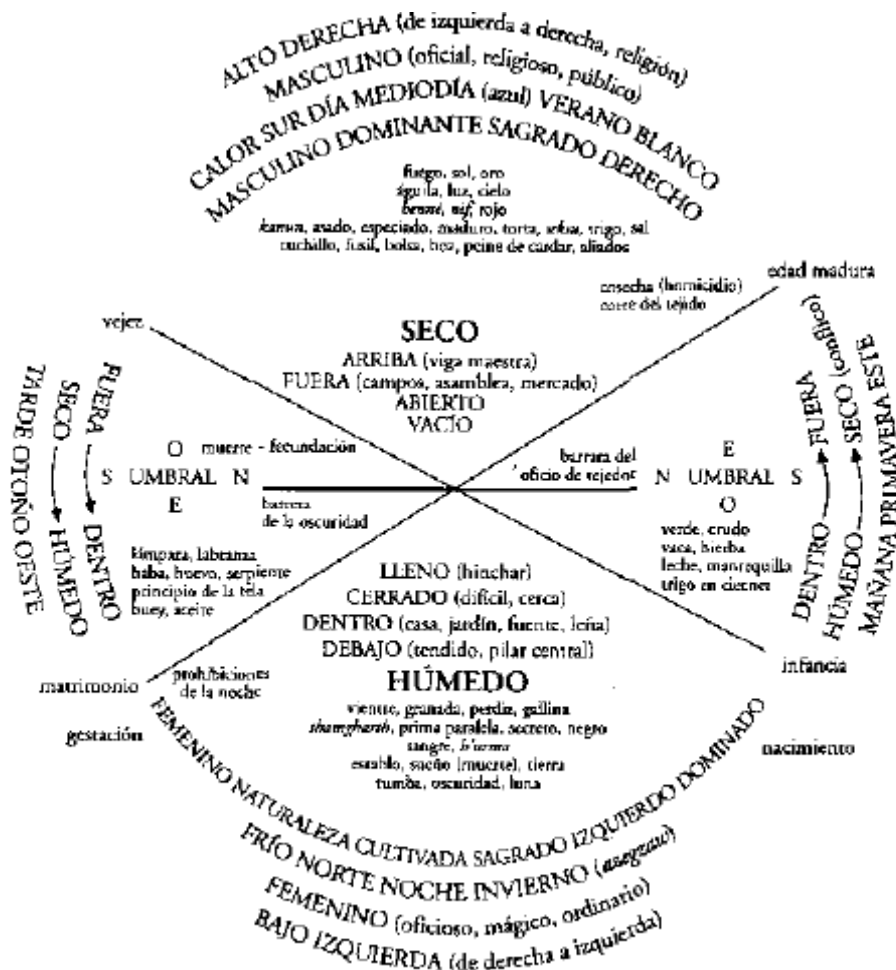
ALTO DERECHA (de izquierda a derecha, religión)
MASCULINO (oficial, religioso, público)
CALOR SUR DÍA MEDIODÍA (azul) VERANO BLANCO
MASCULINO DOMINANTE SAGRADO DERECHO

fuego, sol, oro
águila, luz, cielo
besmé, nif, rojo
kanun, asado, especiado, maduro, torta, sebsa, trigo, sal
cuchillo, fusil, bolsa, hoz, peine de cardar, aliados

vejez

cosecha (homicidio)
corte del tejido

edad madura

SECO
ARRIBA (viga maestra)
FUERA (campos, asamblea, mercado)
ABIERTO
VACÍO

FUERA
SECO
DENTRO
HÚMEDO
TARDE OTOÑO OESTE

O
muerte - fecundación
S UMBRAL N
E

barrera
de la oscuridad

barrera del
oficio de tejedor

E
N UMBRAL S
O

FUERA
SECO (conflicto)
DENTRO
HÚMEDO
MAÑANA PRIMAVERA ESTE

lámpara, labranza
haba, huevo, serpiente
principio de la tela
buey, aceite

verde, crudo
vaca, hierba
leche, mantequilla
trigo en cierne

LLENO (hinchar)
CERRADO (difícil, cerca)
DENTRO (casa, jardín, fuente, leña)
DEBAJO (tendido, pilar central)
HÚMEDO

matrimonio

prohibiciones
de la noche

infancia

vientre, granada, perdiz, gallina
thamgharth, prima paralela, secreto, negro
sangre, b'uzma
establo, sueño (muerte), tierra
tumba, oscuridad, luna

gestación

nacimiento

FEMENINO NATURALEZA CULTIVADA SAGRADO IZQUIERDO DOMINADO
FRÍO NORTE NOCHE INVIERNO (asegass)
FEMENINO (oficioso, mágico, ordinario)
BAJO IZQUIERDA (de derecha a izquierda)